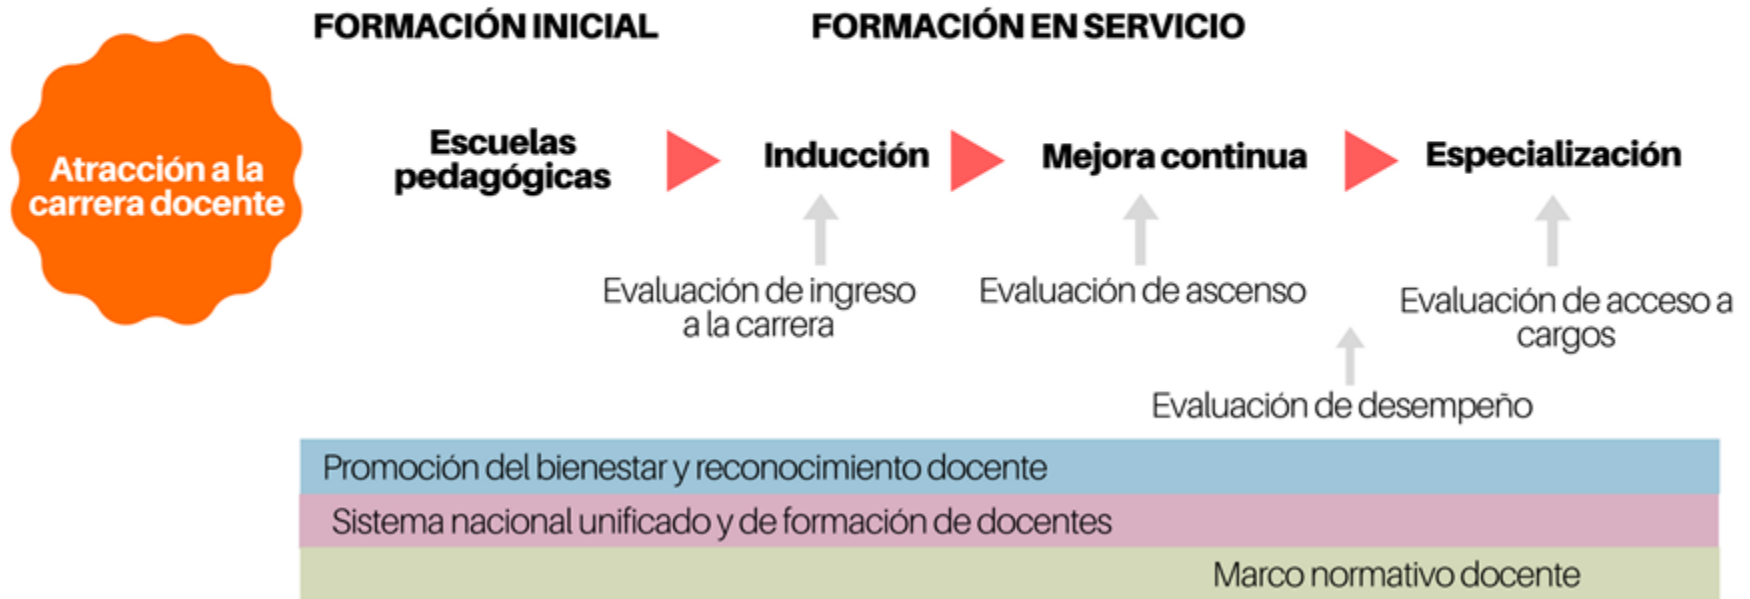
Atracción a la carrera docente

FORMACIÓN INICIAL

FORMACIÓN EN SERVICIO

Escuelas pedagógicas

Inducción

Mejora continua

Especialización

Evaluación de ingreso a la carrera

Evaluación de ascenso

Evaluación de acceso a cargos

Evaluación de desempeño

Promoción del bienestar y reconocimiento docente

Sistema nacional unificado y de formación de docentes

Marco normativo docente